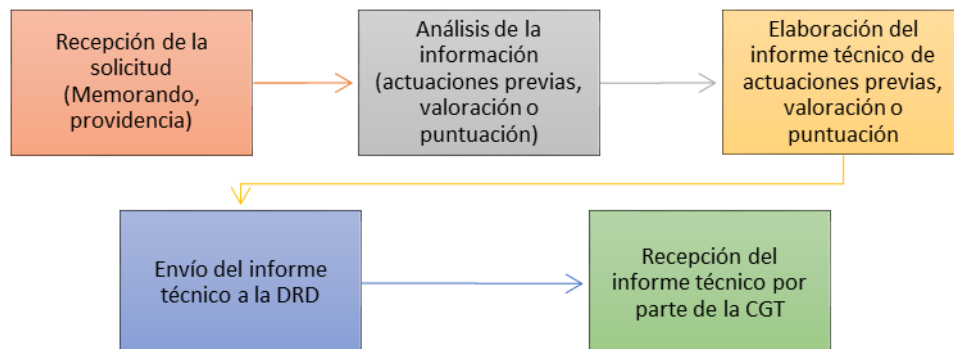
Recepción de la solicitud (Memorando, providencia)

Análisis de la información (actuaciones previas, valoración o puntuación)

Elaboración del informe técnico de actuaciones previas, valoración o puntuación

Envío del informe técnico a la DRD

Recepción del informe técnico por parte de la CGT